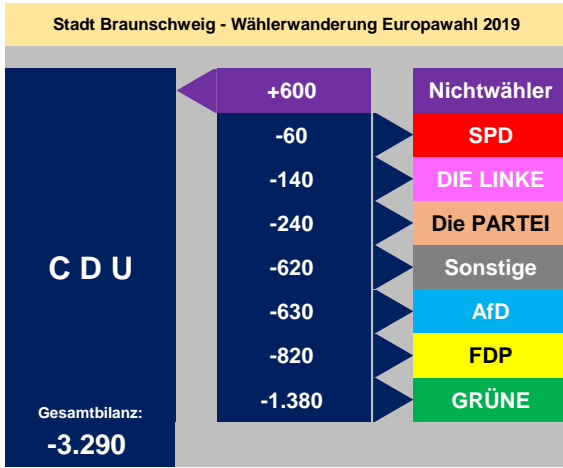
Stadt Braunschweig - Wählerwanderung Europawahl 2019

C D U

Gesamtbilanz:
-3.290

| | |
|---|---|
| +600 | Nichtwähler |
| -60 | SPD |
| -140 | DIE LINKE |
| -240 | Die PARTEI |
| -620 | Sonstige |
| -630 | AfD |
| -820 | FDP |
| -1.380 | GRÜNE |